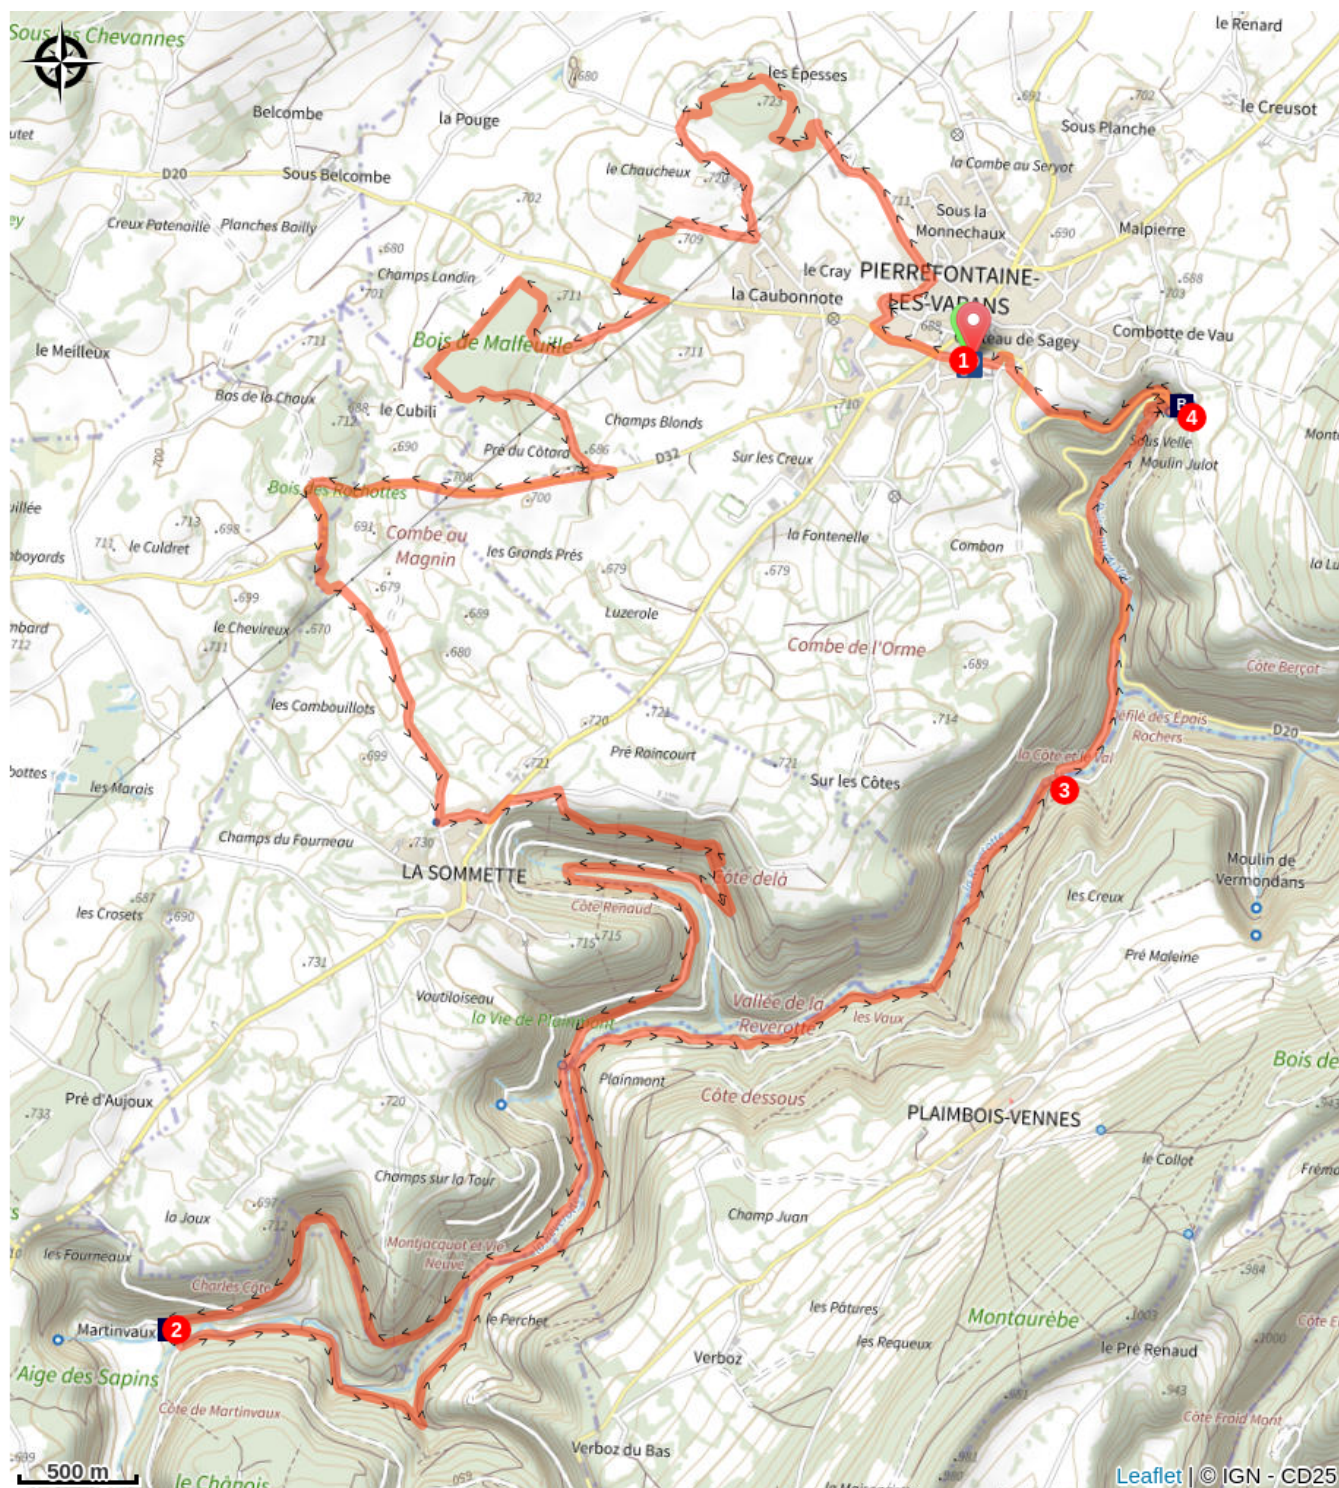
Sous les Chevannes
le Renard
les Epesses
.680
.723
.691
.702
le Creusot
Belcombe
la Pouge
Sous Planche
la Combe au Seryot
le Chaucheux
.720
D20
Sous Belcombe
.711
Sous la Monnechaux
Creux Patenaille
Planches Bailly
.702
.709
.690
Malpierre
.680
le Cray
PIERREFONTAINE-LES-VARANS
Champs Landin
.701
.711
la Caubonnote
.688
.703
.711
Bois de Malfeuille
.711
.688
Château de Sagey
Combotte de Vau
le Meilleux
1
Bas de la Chaux
.688
le Cubili
.712
Champs Blonds
.710
4
Mont
.690
Pré du Côtard
.686
D32
Sur les Creux
Sous Velle
Moulin Julot
700
Bois des Rochottes
.708
.700
.713
.698
691
Combe au Magnin
la Fontenelle
Combon
711
le Culdret
les Grands Prés
.679
.679
.699
.679
Luzerole
le Chevireux
.570
.659
.712
.711
.680
Combe de l'Orme
.689
Côte Berçot
.720
.721
.714
les Combouillots
Défilé des Epais Rochers
D20
Pré Raincourt
.699
.721
la Côte et le Val
les Marais
Sur les Côtes
3
Champs du Fourneau
.730
LA SOMMETTE
Côte delà
Moulin de Vermondans
.687
Côte Renaud
les Crosets
.690
les Creux
.715
.715
.731
Pré Maleine
Voutiloiseau
Vallée de la Reverotte
la Vie de Plaimbois
les Vaux
Bois de
Plainmont
Pré d'Aujoux
.720
Côte dessous
.733
PLAIMBOIS-VENNES
le Collot
Champs sur la Tour
Frémo
.697
la Joux
.712
Champ Juan
Montjacquot et Vie Neuve
les Fourneaux
.984
Charles Côte
les Pâtures
Montaurèbe
Martinvaux
2
le Perchet
.1003
Côte E
les Requeux
le Pré Renaud
.1000
Verboz
l'Aige des Sapins
.943
Côte de Martinvaux
.981
Côte Froid Mont
.609
Verboz du Bas
500 m
le Chânois
.059
Leaflet | © IGN - CD25